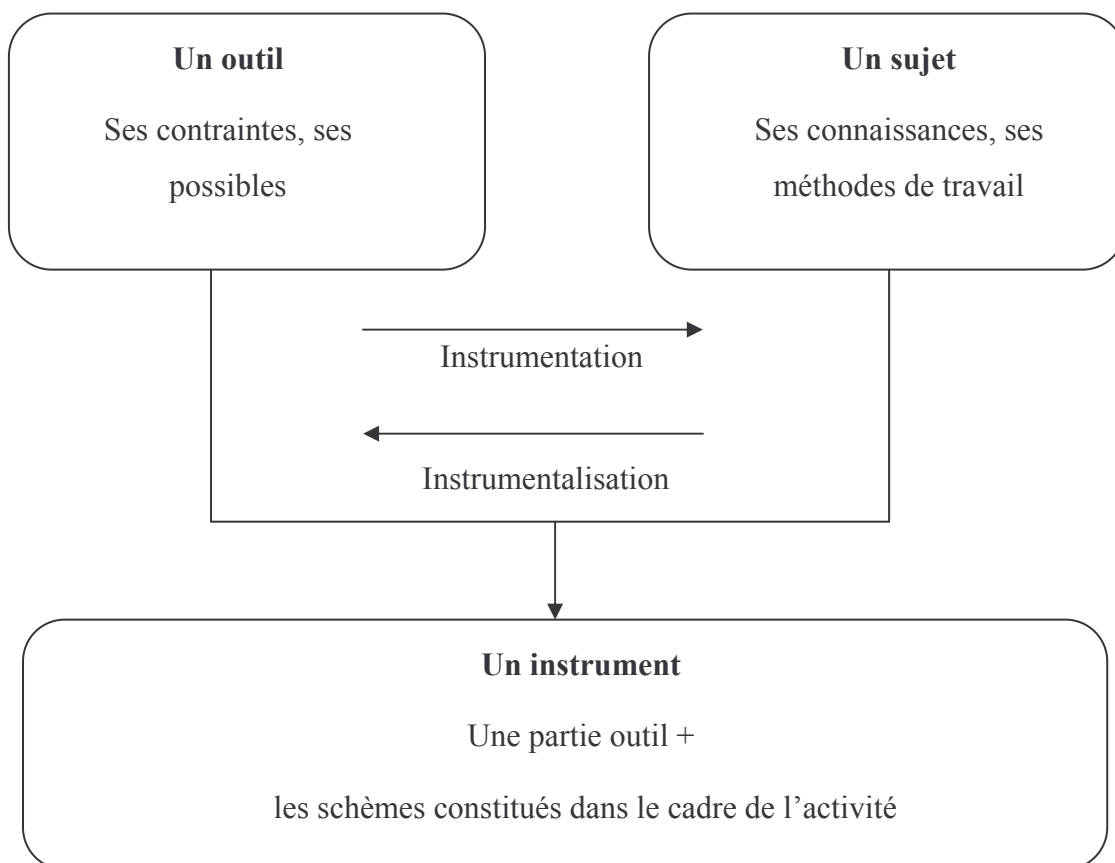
Un outil

Ses contraintes, ses possibles

Un sujet

Ses connaissances, ses méthodes de travail

Instrumentation

Instrumentalisation

Un instrument

Une partie outil +

les schèmes constitués dans le cadre de l'activité